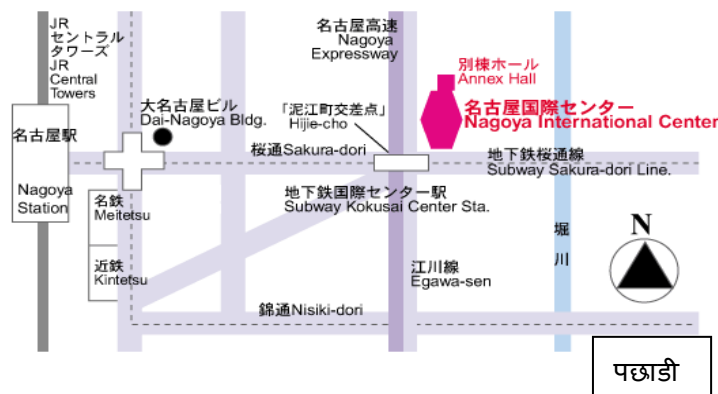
JR
セントラル
タワーズ
JR
Central
Towers

名古屋高速
Nagoya
Expressway

別棟ホール
Annex Hall

大名古屋ビル
Dai-Nagoya Bldg.

「泥江町交差点」
Hijie-cho

名古屋国際センター
Nagoya International Center

名古屋駅

桜通Sakura-dori

地下鉄桜通線
Subway Sakura-dori Line.

Nagoya
Station

名鉄
Meitetsu

地下鉄国際センター駅
Subway Kokusai Center Sta.

N

堀
川

近鉄
Kintetsu

江川線
Egawa-sen

錦通Nisiki-dori

पछाडी